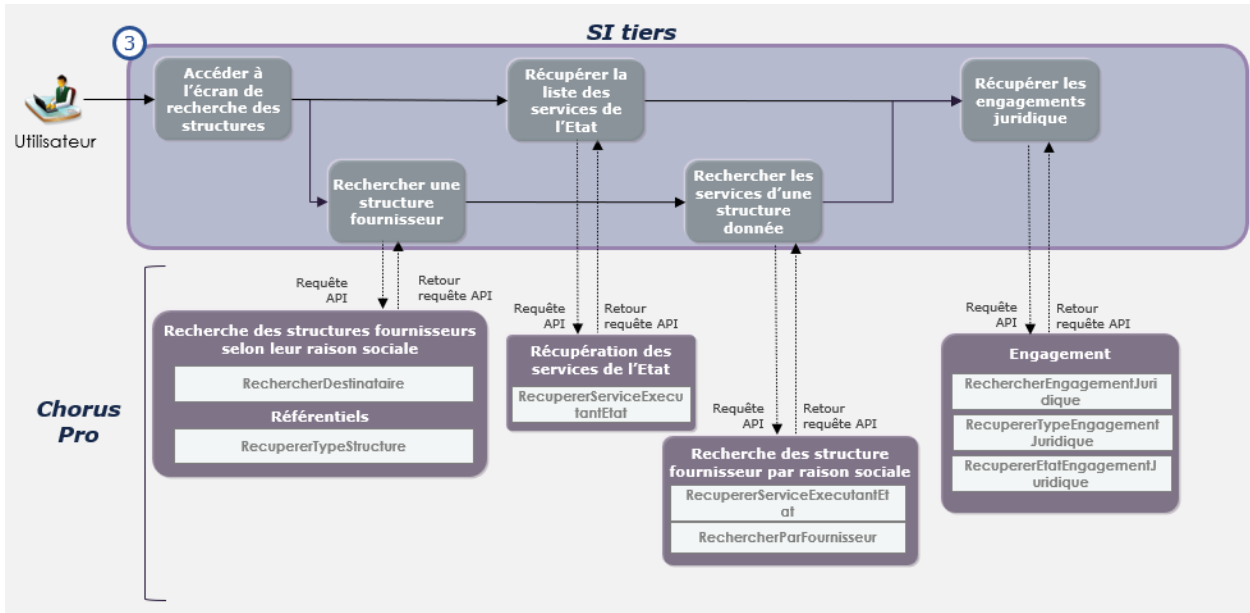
SI tiers

3

Utilisateur

Accéder à l'écran de recherche des structures

Récupérer la liste des services de l'Etat

Récupérer les engagements juridique

Rechercher une structure fournisseur

Rechercher les services d'une structure donnée

Requête API

Retour requête API

Requête API

Retour requête API

Requête API

Retour requête API

Requête API

Retour requête API

Chorus Pro

Recherche des structures fournisseurs selon leur raison sociale

RechercherDestinataire

Référentiels

RecupererTypeStructure

Récupération des services de l'Etat

RecupererServiceExecutantEtat

Recherche des structure fournisseur par raison sociale

RecupererServiceExecutantEtat

RechercherParFournisseur

Engagement

RechercherEngagementJuridique

RecupererTypeEngagementJuridique

RecupererEtatEngagementJuridique